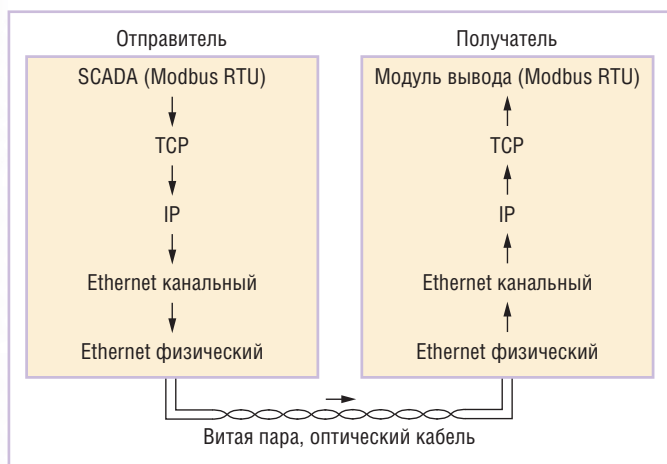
Отправитель

SCADA (Modbus RTU)

TCP

IP

Ethernet канальный

Ethernet физический

Получатель

Модуль вывода (Modbus RTU)

TCP

IP

Ethernet канальный

Ethernet физический

Витая пара, оптический кабель